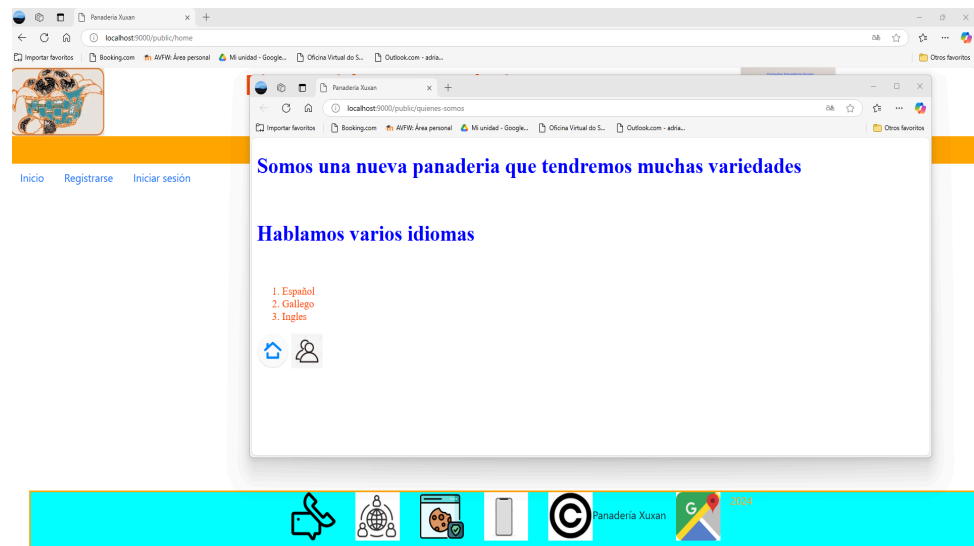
Panaderia Xuxan
localhost:9000/public/home
Importar favoritos | Booking.com | AVFW: Área personal | Mi unidad - Google... | Oficina Virtual do S... | Outlook.com - adria... | Otros favoritos

Inicio Registrarse Iniciar sesión

Panaderia Xuxan
localhost:9000/public/quienes-somos
Importar favoritos | Booking.com | AVFW: Área personal | Mi unidad - Google... | Oficina Virtual do S... | Outlook.com - adria... | Otros favoritos

Somos una nueva panaderia que tendremos muchas variedades

Hablamos varios idiomas

1. Español
2. Gallego
3. Ingles

Panaderia Xuxan 2024